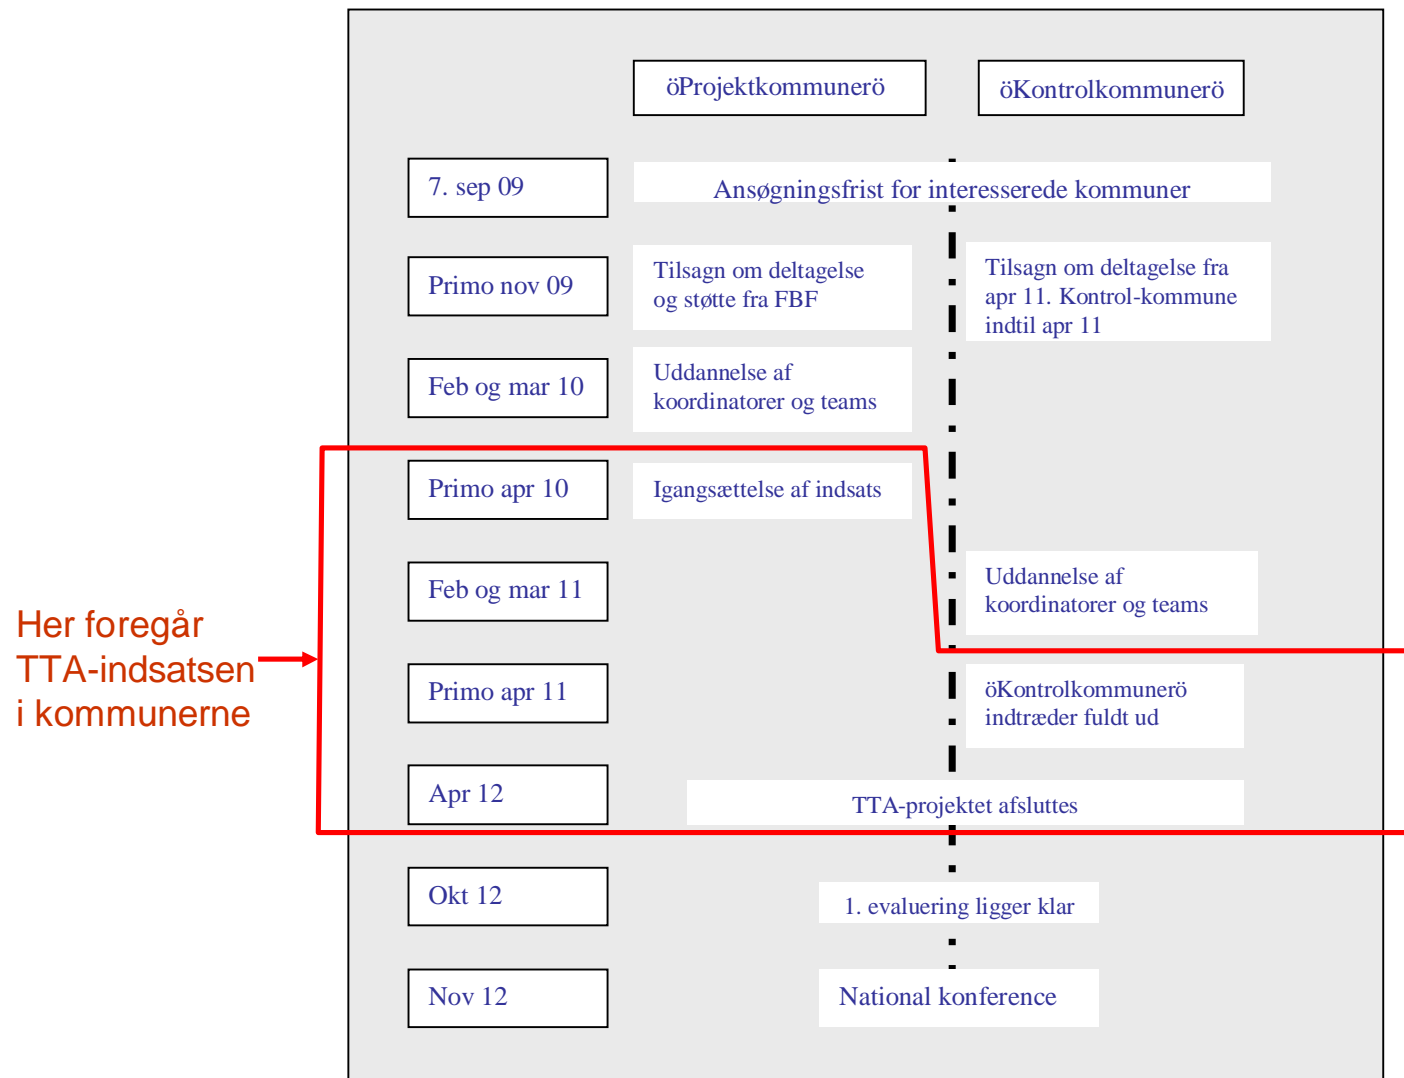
öProjektkommunerö

öKontrolkommunerö

7. sep 09

Ansøgningsfrist for interesserede kommuner

Primo nov 09

Tilsagn om deltagelse og støtte fra FBF

Tilsagn om deltagelse fra apr 11. Kontrol-kommune indtil apr 11

Feb og mar 10

Uddannelse af koordinatorer og teams

Primo apr 10

Igangsættelse af indsats

Feb og mar 11

Uddannelse af koordinatorer og teams

Her foregår TTA-indsatsen i kommunerne

Primo apr 11

öKontrolkommunerö indtræder fuldt ud

Apr 12

TTA-projektet afsluttes

Okt 12

1. evaluering ligger klar

Nov 12

National konference